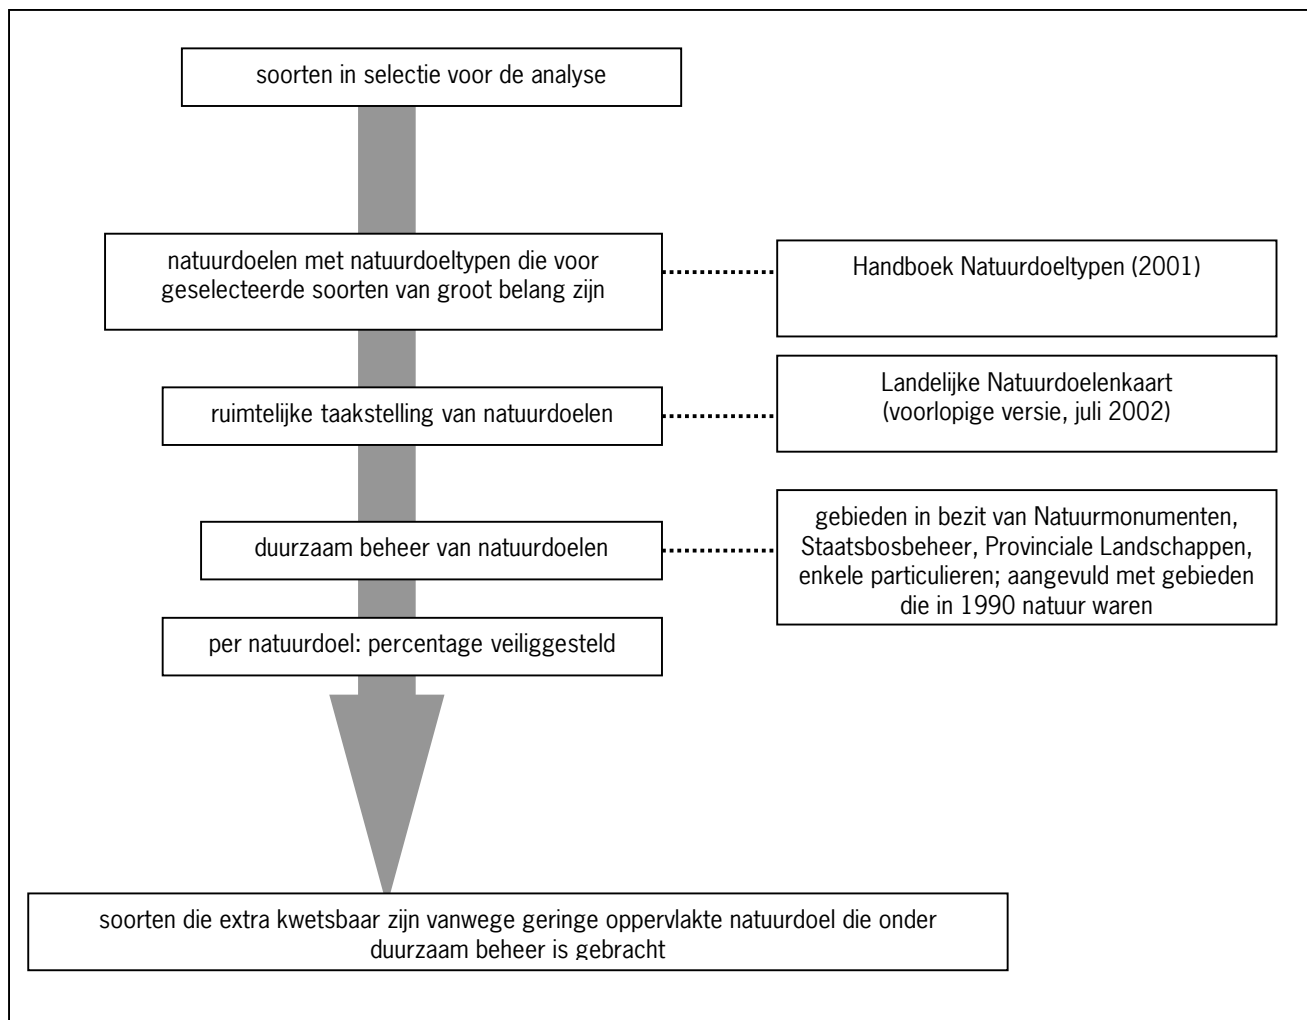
soorten in selectie voor de analyse

natuurdoelen met natuurdoeltypen die voor geselecteerde soorten van groot belang zijn

Handboek Natuurdoeltypen (2001)

ruimtelijke taakstelling van natuurdoelen

Landelijke Natuurdoelenkaart (voorlopige versie, juli 2002)

duurzaam beheer van natuurdoelen

gebieden in bezit van Natuurmonumenten, Staatsbosbeheer, Provinciale Landschappen, enkele particulieren; aangevuld met gebieden die in 1990 natuur waren

per natuurdoel: percentage veiliggesteld

soorten die extra kwetsbaar zijn vanwege geringe oppervlakte natuurdoel die onder duurzaam beheer is gebracht